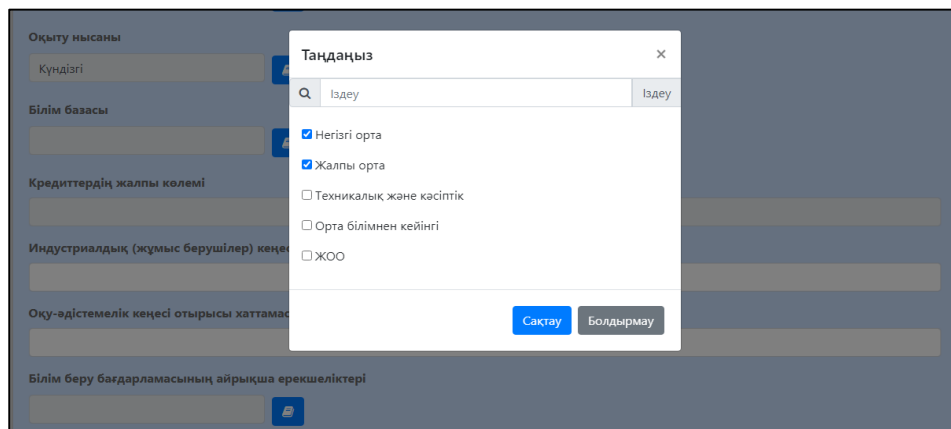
Оқыту нысаны

Күндізгі

Білім базасы

Кредиттердің жалпы көлемі

Индустриалдық (жұмыс берушілер) кеңес

Оқу-әдістемелік кеңесі отырысы хаттамас

Білім беру бағдарламасының айрықша ерекшеліктері

Таңдаңыз ×

Іздеу Іздеу

☑ Негізгі орта

☑ Жалпы орта

☐ Техникалық және кәсіптік

☐ Орта білімнен кейінгі

☐ ЖОО

Сақтау Болдырмау